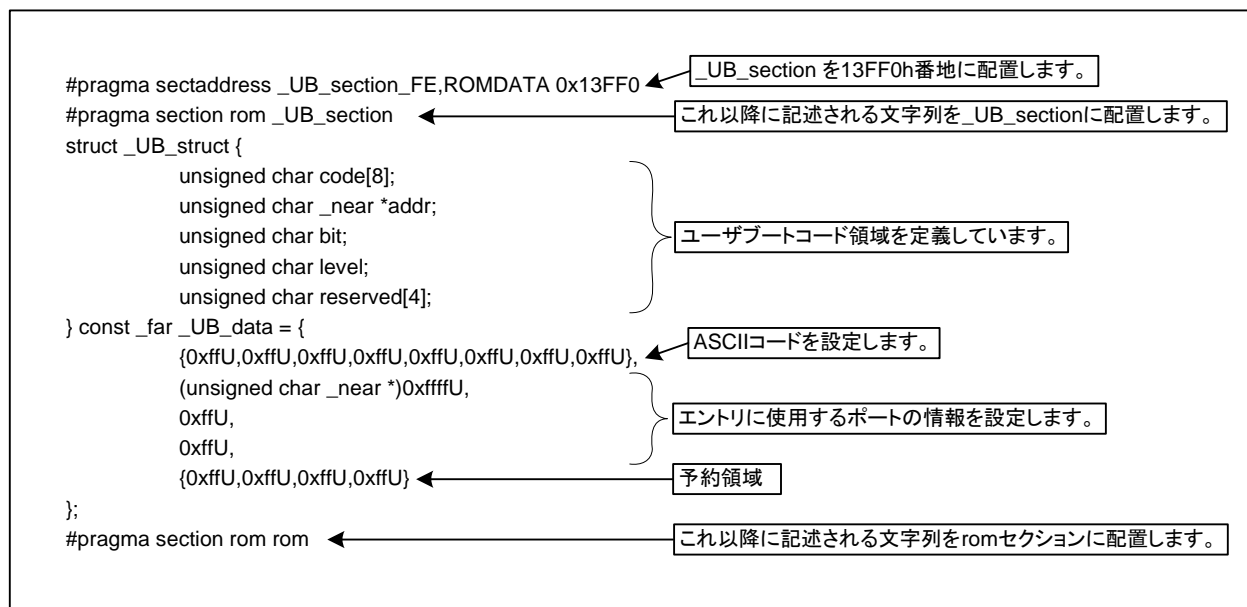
#pragma sectaddress _UB_section_FE,ROMDATA 0x13FF0
_UB_section を13FF0h番地に配置します。
#pragma section rom _UB_section
これ以降に記述される文字列を_UB_sectionに配置します。
struct _UB_struct {
unsigned char code[8];
unsigned char _near *addr;
unsigned char bit;
unsigned char level;
unsigned char reserved[4];
ユーザブートコード領域を定義しています。
} const _far _UB_data = {
{0xffU,0xffU,0xffU,0xffU,0xffU,0xffU,0xffU,0xffU},
ASCIIコードを設定します。
(unsigned char _near *)0xffffU,
0xffU,
0xffU,
エントリに使用するポートの情報を設定します。
{0xffU,0xffU,0xffU,0xffU}
予約領域
};
#pragma section rom rom
これ以降に記述される文字列をromセクションに配置します。